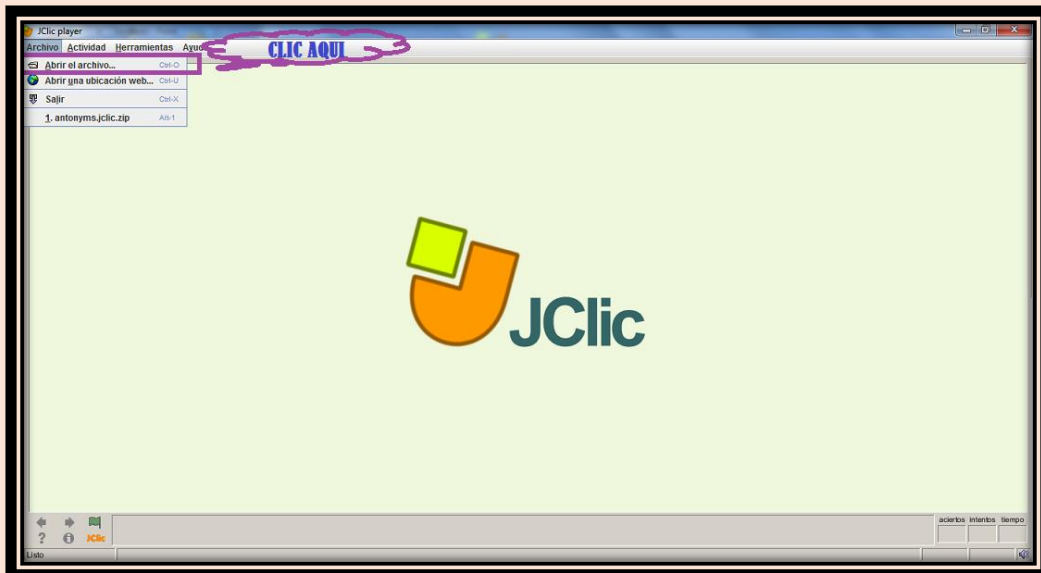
JClic player

Archivo Actividad Herramientas Ayu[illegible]

CLIC AQUI

Abrir el archivo... Ctrl-O

Abrir una ubicación web... Ctrl-U

Salir Ctrl-X

1. antonyms.jclic.zip Alt-1

JClic

JClic

aciertos intentos tiempo

Listo